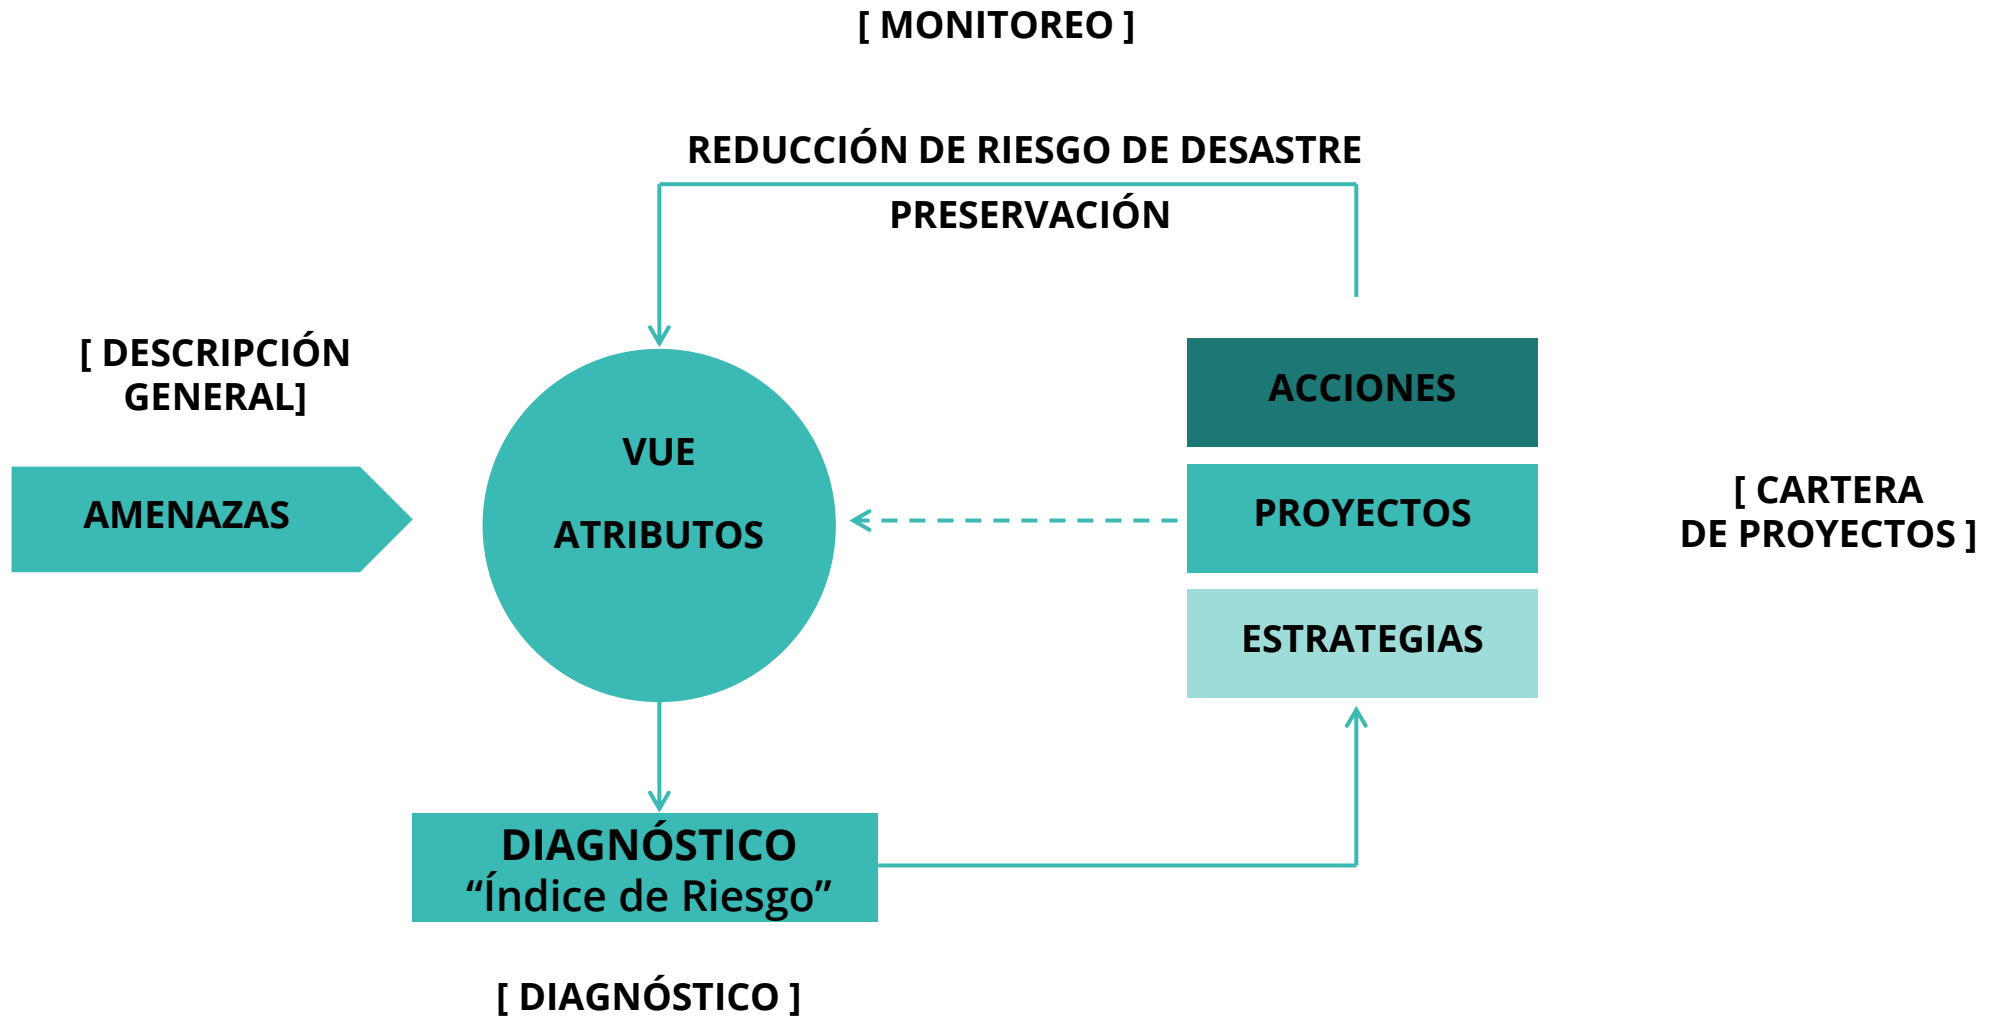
[ MONITOREO ]

REDUCCIÓN DE RIESGO DE DESASTRE

PRESERVACIÓN

[ DESCRIPCIÓN GENERAL]

AMENAZAS

VUE

ATRIBUTOS

ACCIONES

PROYECTOS

ESTRATEGIAS

[ CARTERA DE PROYECTOS ]

DIAGNÓSTICO
“Índice de Riesgo”

[ DIAGNÓSTICO ]